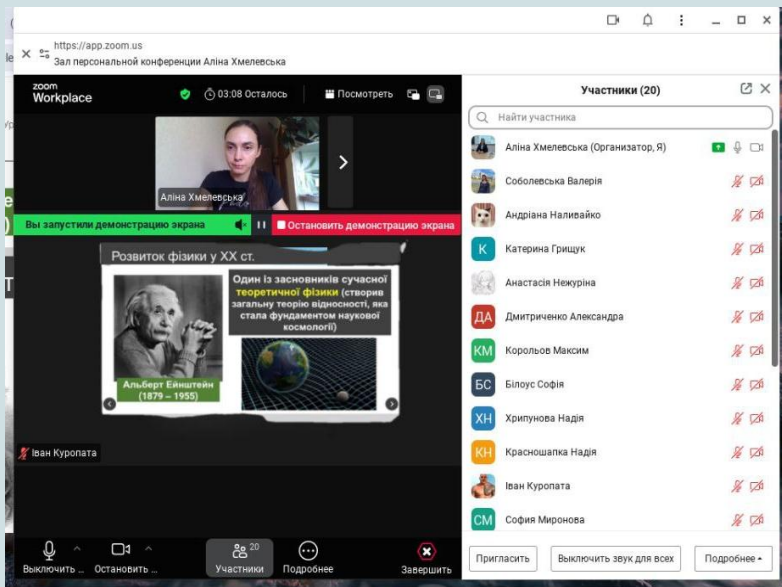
https://app.zoom.us
Зал персональной конференции Аліна Хмелевська

zoom Workplace

03:08 Осталось

Посмотреть

Аліна Хмелевська

Вы запустили демонстрацию экрана

Остановить демонстрацию экрана

Розвиток фізики у ХХ ст.

Один із засновників сучасної теоретичної фізики (створив загальну теорію відносності, яка стала фундаментом наукової космології)

Альберт Ейнштейн (1879 – 1955)

Іван Куропата

Выключить ...

Остановить ...

20 Участники

Подробнее

Завершить

Участники (20)

Найти участника

Аліна Хмелевська (Организатор, Я)

Соболевська Валерія

Андріана Наливайко

К Катерина Грищук

Анастасія Нежуріна

ДА Дмитриченко Александра

КМ Корольов Максим

БС Білоус Софія

ХН Хрипунова Надія

КН Красношапка Надія

Іван Куропата

СМ Софія Миронова

Пригласить

Выключить звук для всех

Подробнее